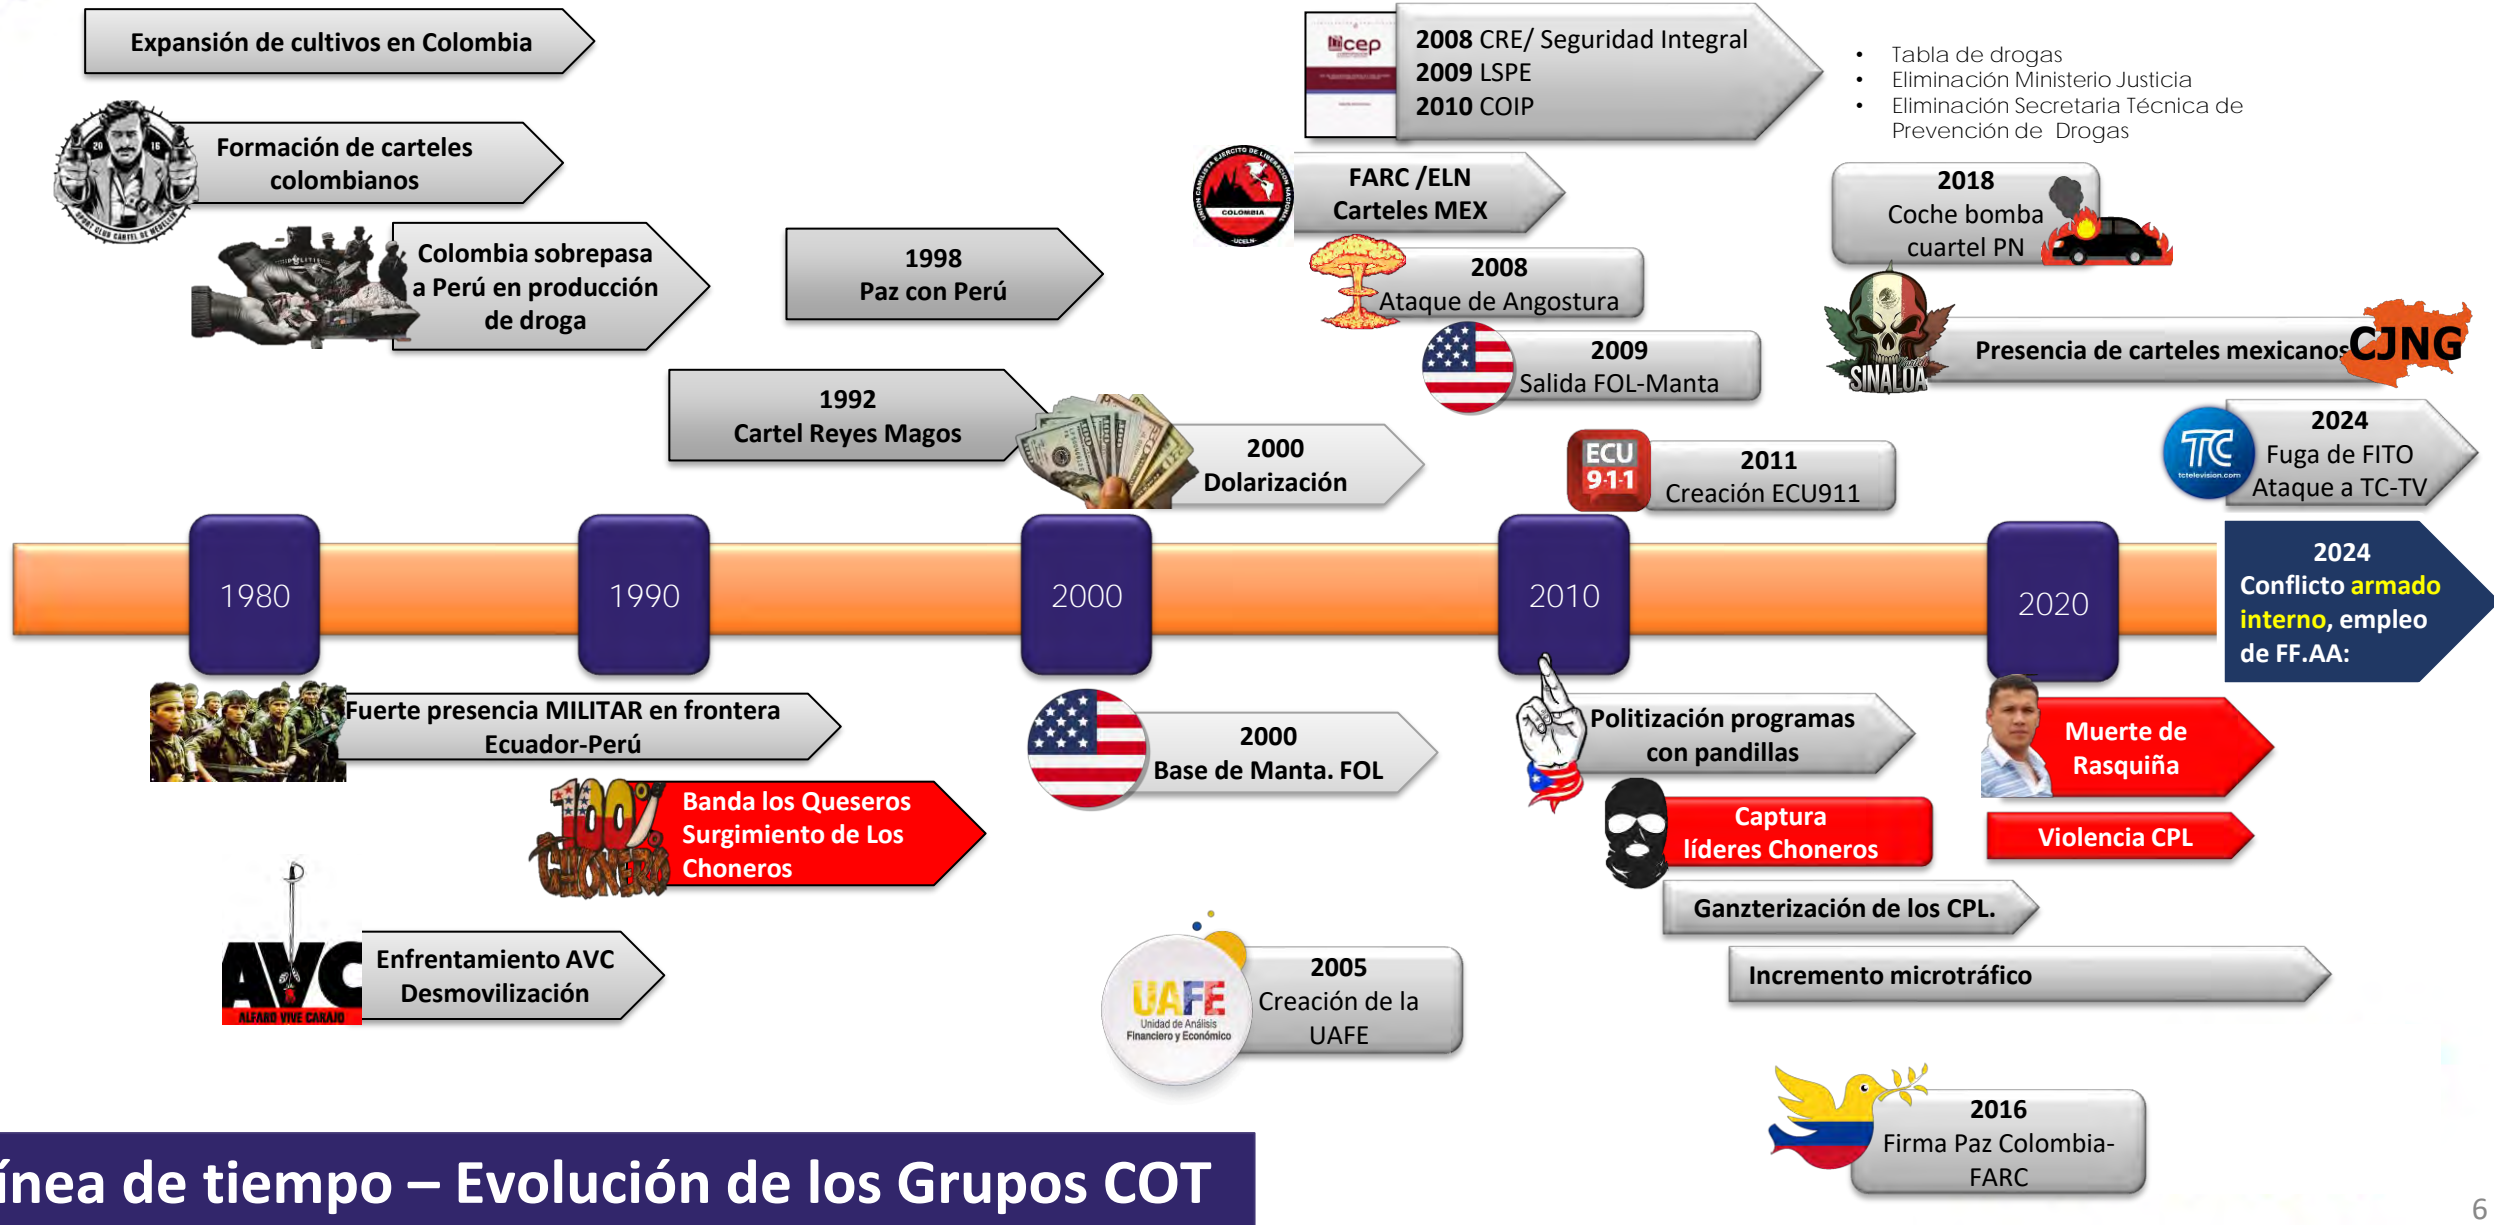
Expansión de cultivos en Colombia

Formación de carteles colombianos

Colombia sobrepasa a Perú en producción de droga

1998
Paz con Perú

1992
Cartel Reyes Magos

2000
Dolarización

2008 CRE/ Seguridad Integral
2009 LSPE
2010 COIP

- Tabla de drogas
- Eliminación Ministerio Justicia
- Eliminación Secretaria Técnica de Prevención de Drogas

FARC /ELN
Carteles MEX

2008
Ataque de Angostura

2009
Salida FOL-Manta

2018
Coche bomba cuartel PN

Presencia de carteles mexicanos CJNG

SINALOA

ECU 911

2011
Creación ECU911

2024
Fuga de FITO
Ataque a TC-TV

1980

1990

2000

2010

2020

2024
Conflicto armado interno, empleo de FF.AA:

Fuerte presencia MILITAR en frontera Ecuador-Perú

Banda los Queseros
Surgimiento de Los Choneros

2000
Base de Manta. FOL

Politización programas con pandillas

Captura líderes Choneros

Muerte de Rasquiña

Violencia CPL

Ganzterización de los CPL.

Incremento microtráfico

AVC
ALFARO VIVE CARAJO

Enfrentamiento AVC
Desmovilización

UAFE
Unidad de Análisis Financiero y Económico

2005
Creación de la UAFE

2016
Firma Paz Colombia-FARC

ínea de tiempo – Evolución de los Grupos COT

6